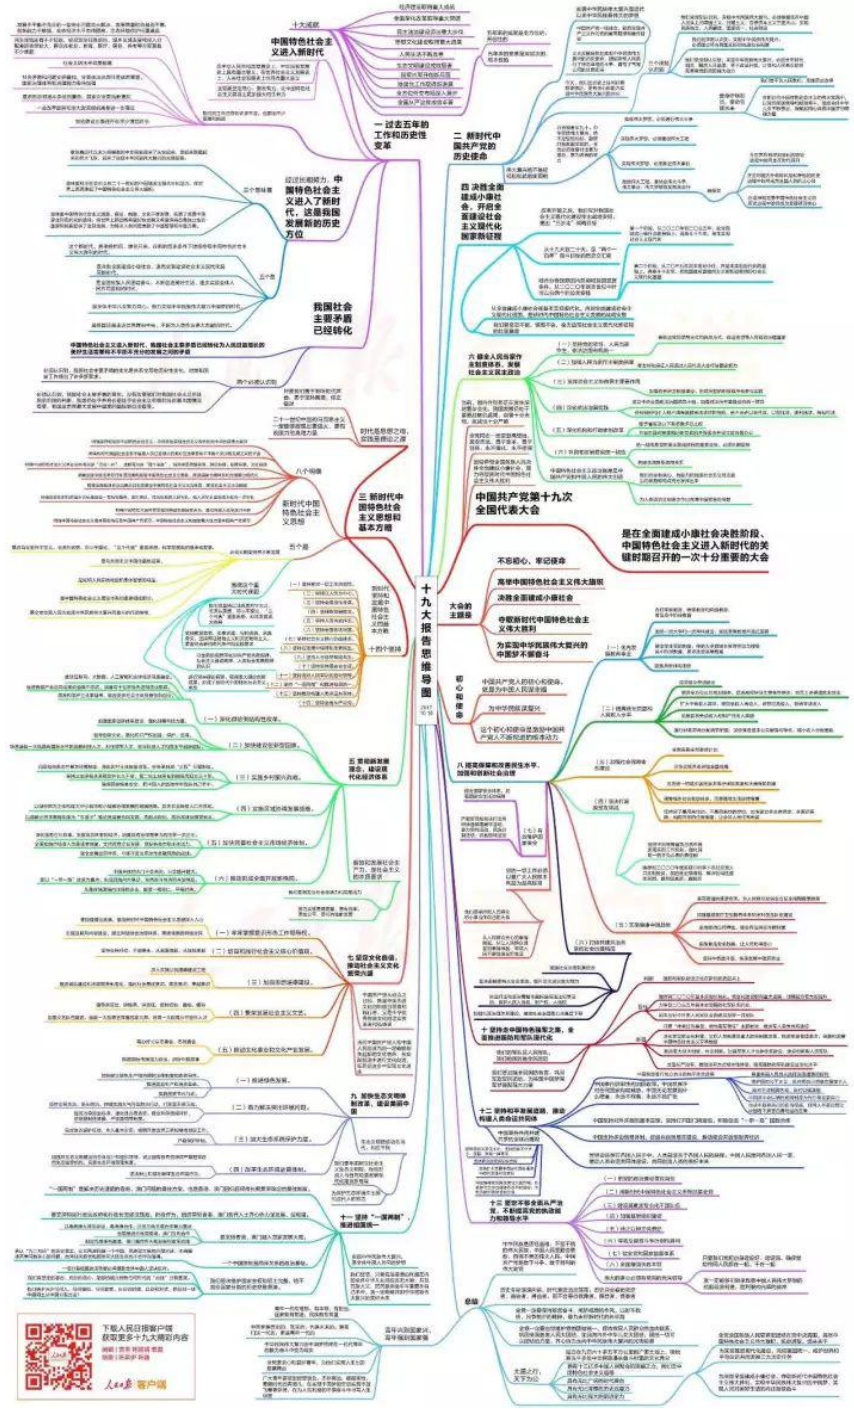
十九大报告思维导图

中国共产党第十九次全国代表大会

是在全面建成小康社会决胜阶段、中国特色社会主义进入新时代的关键时期召开的一次十分重要的大会

大会的主题是

不忘初心，牢记使命

高举中国特色社会主义伟大旗帜

决胜全面建成小康社会

夺取新时代中国特色社会主义伟大胜利

为实现中华民族伟大复兴的中国梦不懈奋斗

初心和使命

中国共产党人的初心和使命，就是为中国人民谋幸福

为中华民族谋复兴

这个初心和使命是激励中国共产党人不断前进的根本动力

一 过去五年的工作和历史性变革

十大成就

中国特色社会主义进入新时代

二 新时代中国共产党的历史使命

三 新时代中国特色社会主义思想和基本方略

八个明确

新时代中国特色社会主义思想

十四个坚持

四 决胜全面建成小康社会，开启全面建设社会主义现代化国家新征程

五 贯彻新发展理念，建设现代化经济体系

（一）深化供给侧结构性改革

（二）加快建设创新型国家

（三）实施乡村振兴战略

（四）实施区域协调发展战略

（五）加快完善社会主义市场经济体制

（六）推动形成全面开放新格局

六 健全人民当家作主制度体系，发展社会主义民主政治

七 坚定文化自信，推动社会主义文化繁荣兴盛

八 提高保障和改善民生水平，加强和创新社会治理

九 加快生态文明体制改革，建设美丽中国

十 坚持走中国特色强军之路，全面推进国防和军队现代化

十一 坚持"一国两制"，推进祖国统一

十二 坚持和平发展道路，推动构建人类命运共同体

十三 坚定不移全面从严治党，不断提高党的执政能力和领导水平

总结

我国社会主要矛盾已经转化

中国特色社会主义进入新时代，我国社会主要矛盾已经转化为人民日益增长的美好生活需要和不平衡不充分的发展之间的矛盾

两个没有变

下载人民日报客户端
获取更多十九大精彩内容

人民日报 客户端

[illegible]